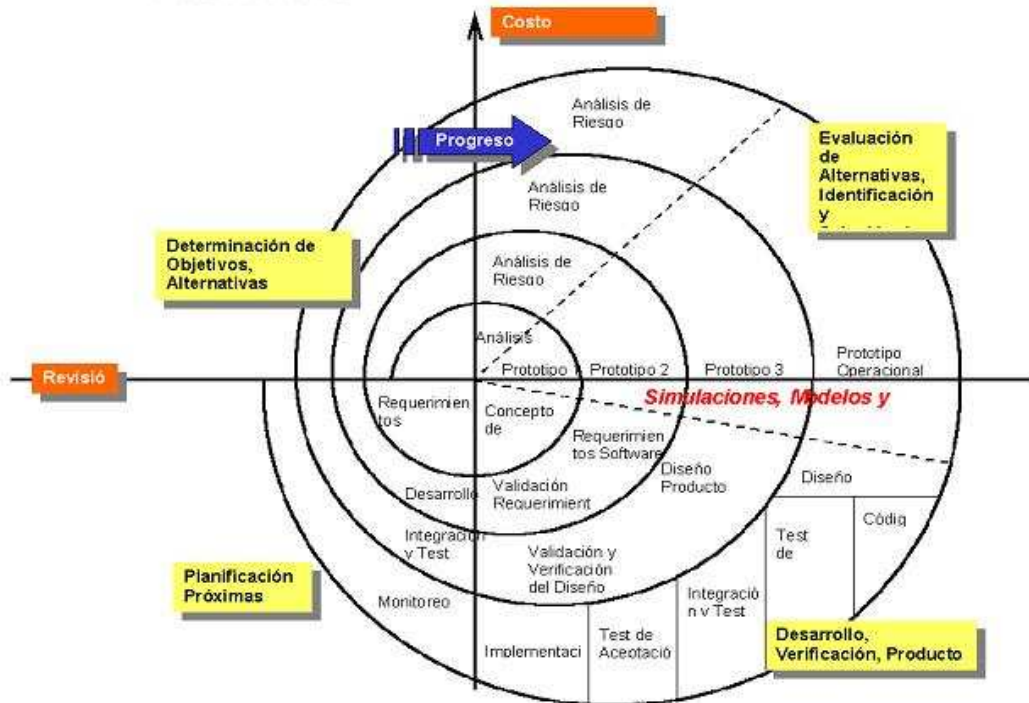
Costo

Análisis de Riesgo

Progreso

Evaluación de Alternativas, Identificación y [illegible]

Análisis de Riesgo

Determinación de Objetivos, Alternativas

Análisis de Riesgo

Análisis

Prototipo

Prototipo 2

Prototipo 3

Prototipo Operacional

Revisió

Simulaciones, Modelos y

Requerimien tos

Concepto de

Requerimien tos Software

Diseño Producto

Diseño

Desarrollo

Validación Requerimient

Integración y Test

Validación y Verificación del Diseño

Test de

Códig

Planificación Próximas

Monitoreo

Integració n y Test

Implementaci

Test de Aceptació

Desarrollo, Verificación, Producto